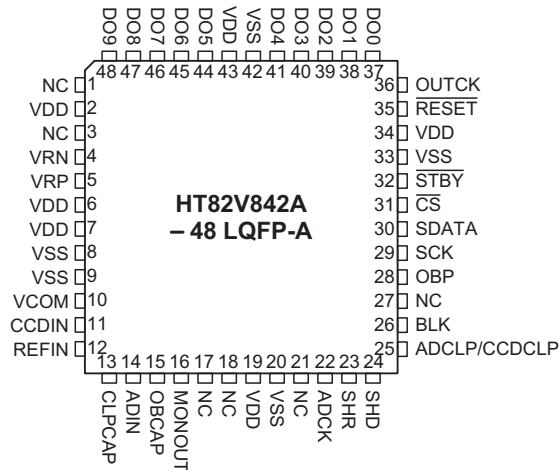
DO9 DO8 DO7 DO6 DO5 VDD VSS DO4 DO3 DO2 DO1 DO0
48 47 46 45 44 43 42 41 40 39 38 37

NC 1
VDD 2
NC 3
VRN 4
VRP 5
VDD 6
VDD 7
VSS 8
VSS 9
VCOM 10
CCDIN 11
REFIN 12

36 OUTCK
35 $\overline{\text{RESET}}$
34 VDD
33 VSS
32 $\overline{\text{STBY}}$
31 $\overline{\text{CS}}$
30 SDATA
29 SCK
28 OBP
27 NC
26 BLK
25 ADCLP/CCDCLP

HT82V842A
– 48 LQFP-A

13 14 15 16 17 18 19 20 21 22 23 24
CLPCAP ADIN OBCAP MONOUT NC NC VDD VSS NC ADCK SHR SHD